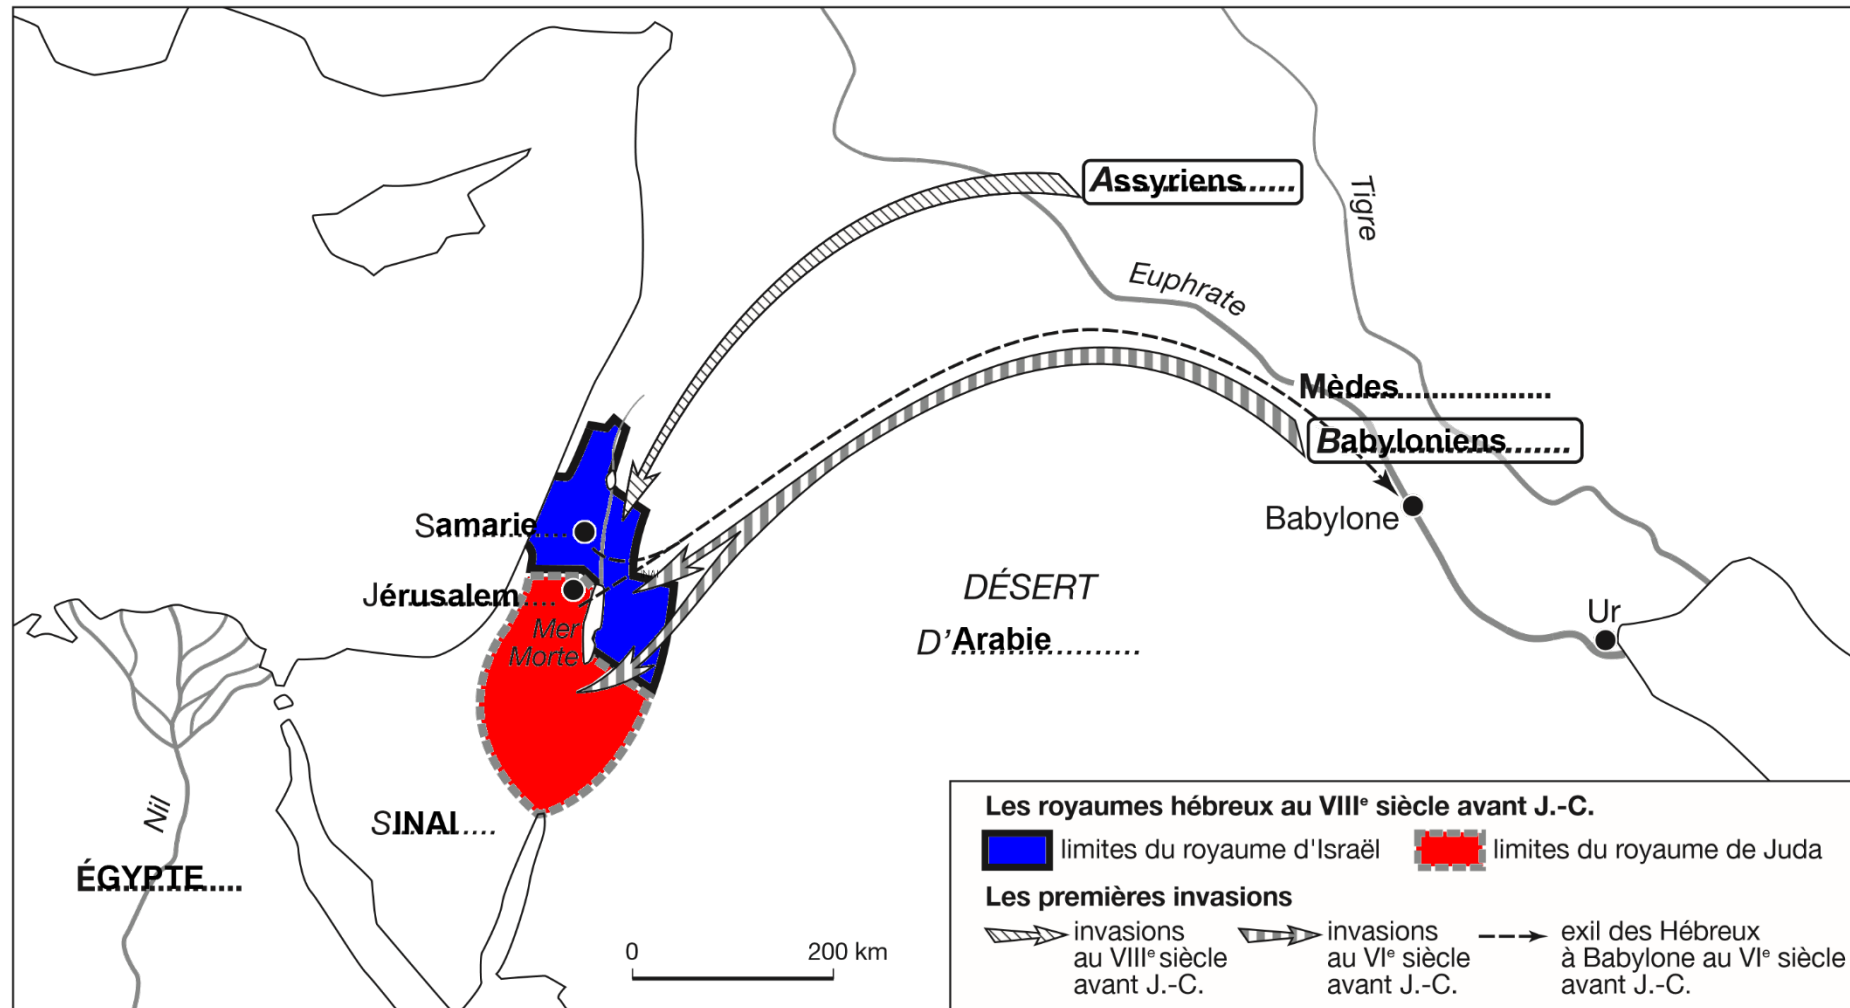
Assyriens.....

Tigre

Euphrate

Mèdes.................

Babyloniens......

Babylone

Samarie....

Jérusalem....

Mer Morte

DÉSERT

D'Arabie.........

Ur

Nil

SINAI....

ÉGYPTE....

0 200 km

Les royaumes hébreux au VIII$^e$ siècle avant J.-C.

limites du royaume d'Israël

limites du royaume de Juda

Les premières invasions

invasions au VIII$^e$ siècle avant J.-C.

invasions au VI$^e$ siècle avant J.-C.

exil des Hébreux à Babylone au VI$^e$ siècle avant J.-C.